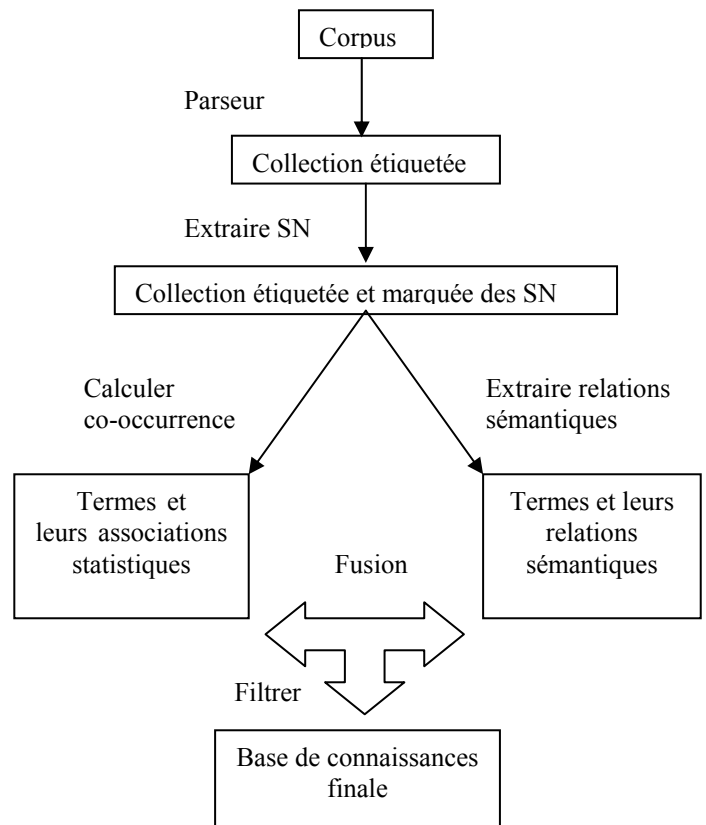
Corpus

Parseur

Collection étiquetée

Extraire SN

Collection étiquetée et marquée des SN

Calculer co-occurrence

Extraire relations sémantiques

Termes et leurs associations statistiques

Fusion

Termes et leurs relations sémantiques

Filtrer

Base de connaissances finale